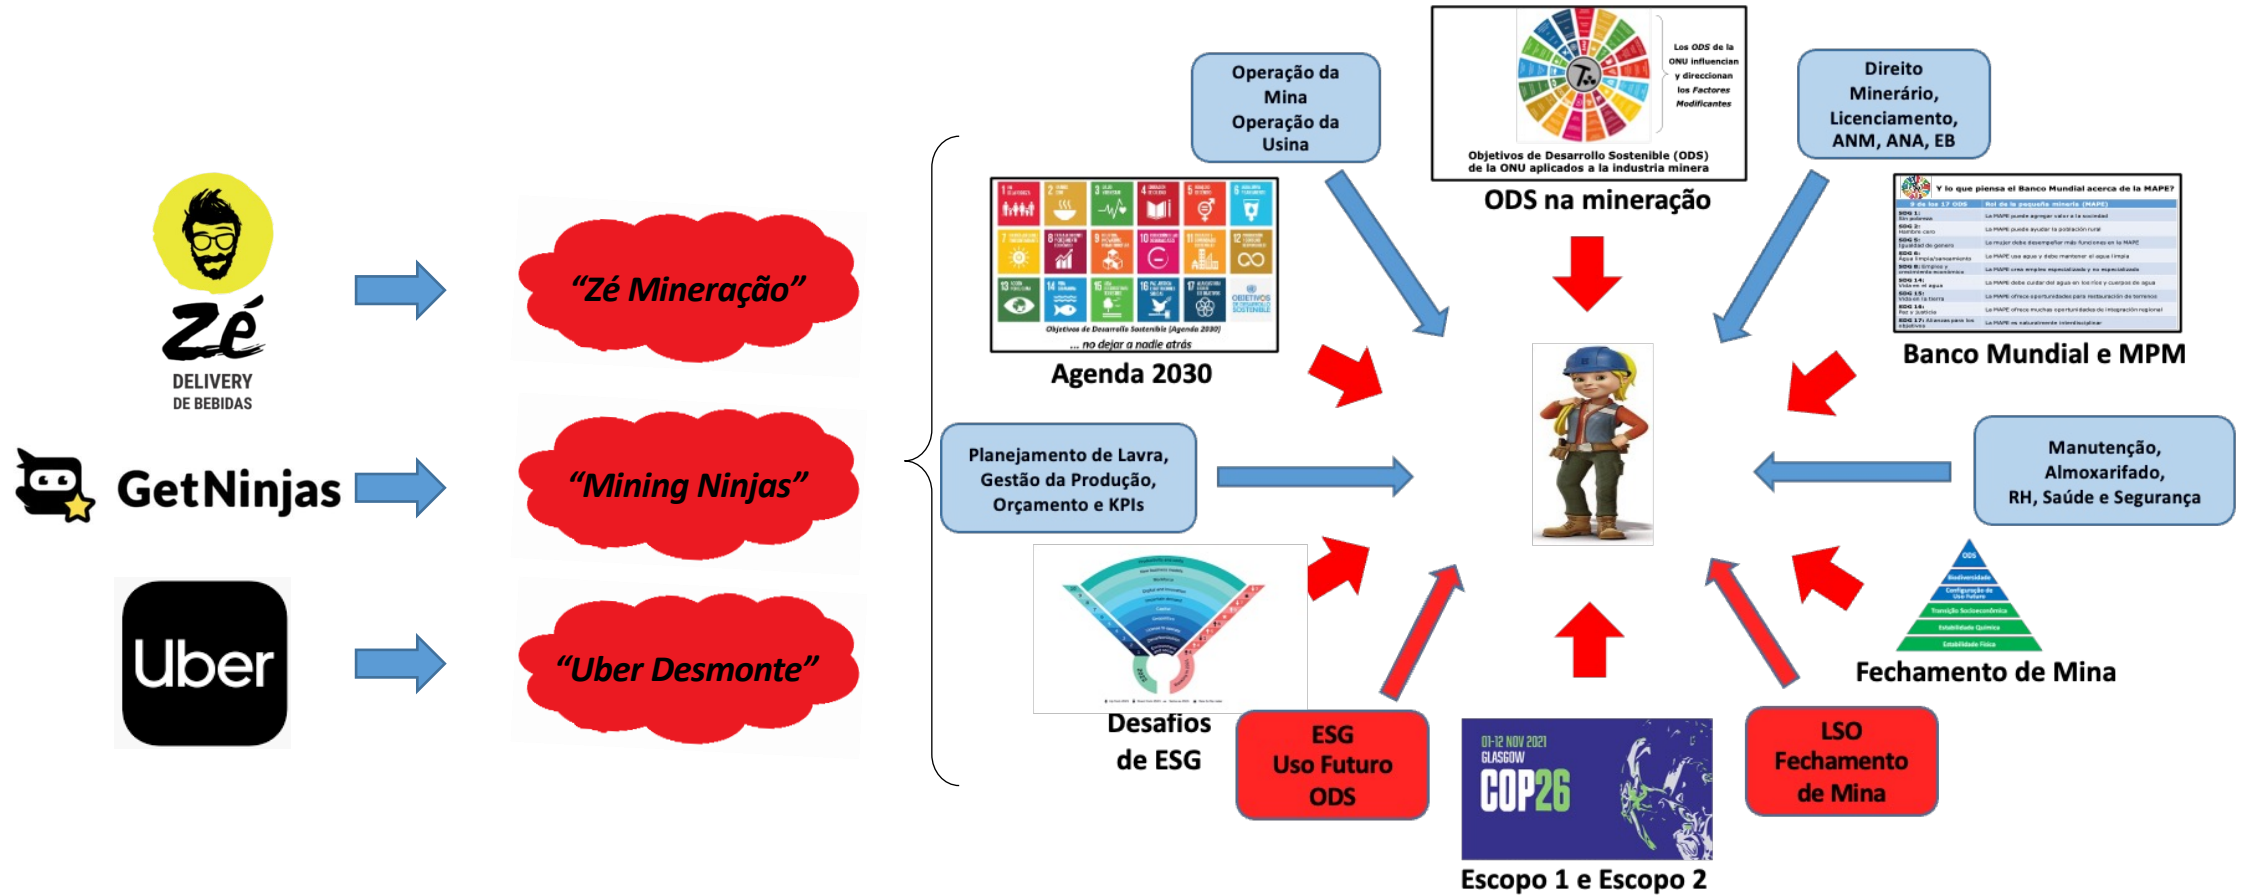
Zé
DELIVERY
DE BEBIDAS

GetNinjas

Uber

"Zé Mineração"

"Mining Ninjas"

"Uber Desmonte"

Operação da Mina
Operação da Usina

Los ODS de la ONU influencian y direccionan los Factores Modificantes

Objetivos de Desarrollo Sostenible (ODS) de la ONU aplicados a la industria minera

ODS na mineração

Direito Minerário, Licenciamento, ANM, ANA, EB

Objetivos de Desarrollo Sostenible (Agenda 2030)
... no dejar a nadie atrás

Agenda 2030

Y lo que piensa el Banco Mundial acerca de la MAPE?

Banco Mundial e MPM

Planejamento de Lavra, Gestão da Produção, Orçamento e KPIs

Manutenção, Almoxarifado, RH, Saúde e Segurança

Desafios de ESG

ESG
Uso Futuro
ODS

01-12 NOV 2021
GLASGOW
COP26

Escopo 1 e Escopo 2

LSO
Fechamento
de Mina

ODS
Biodiversidade
Configuração de Uso Futuro
Transição Socioeconômica
Estabilidade Química
Estabilidade Física

Fechamento de Mina